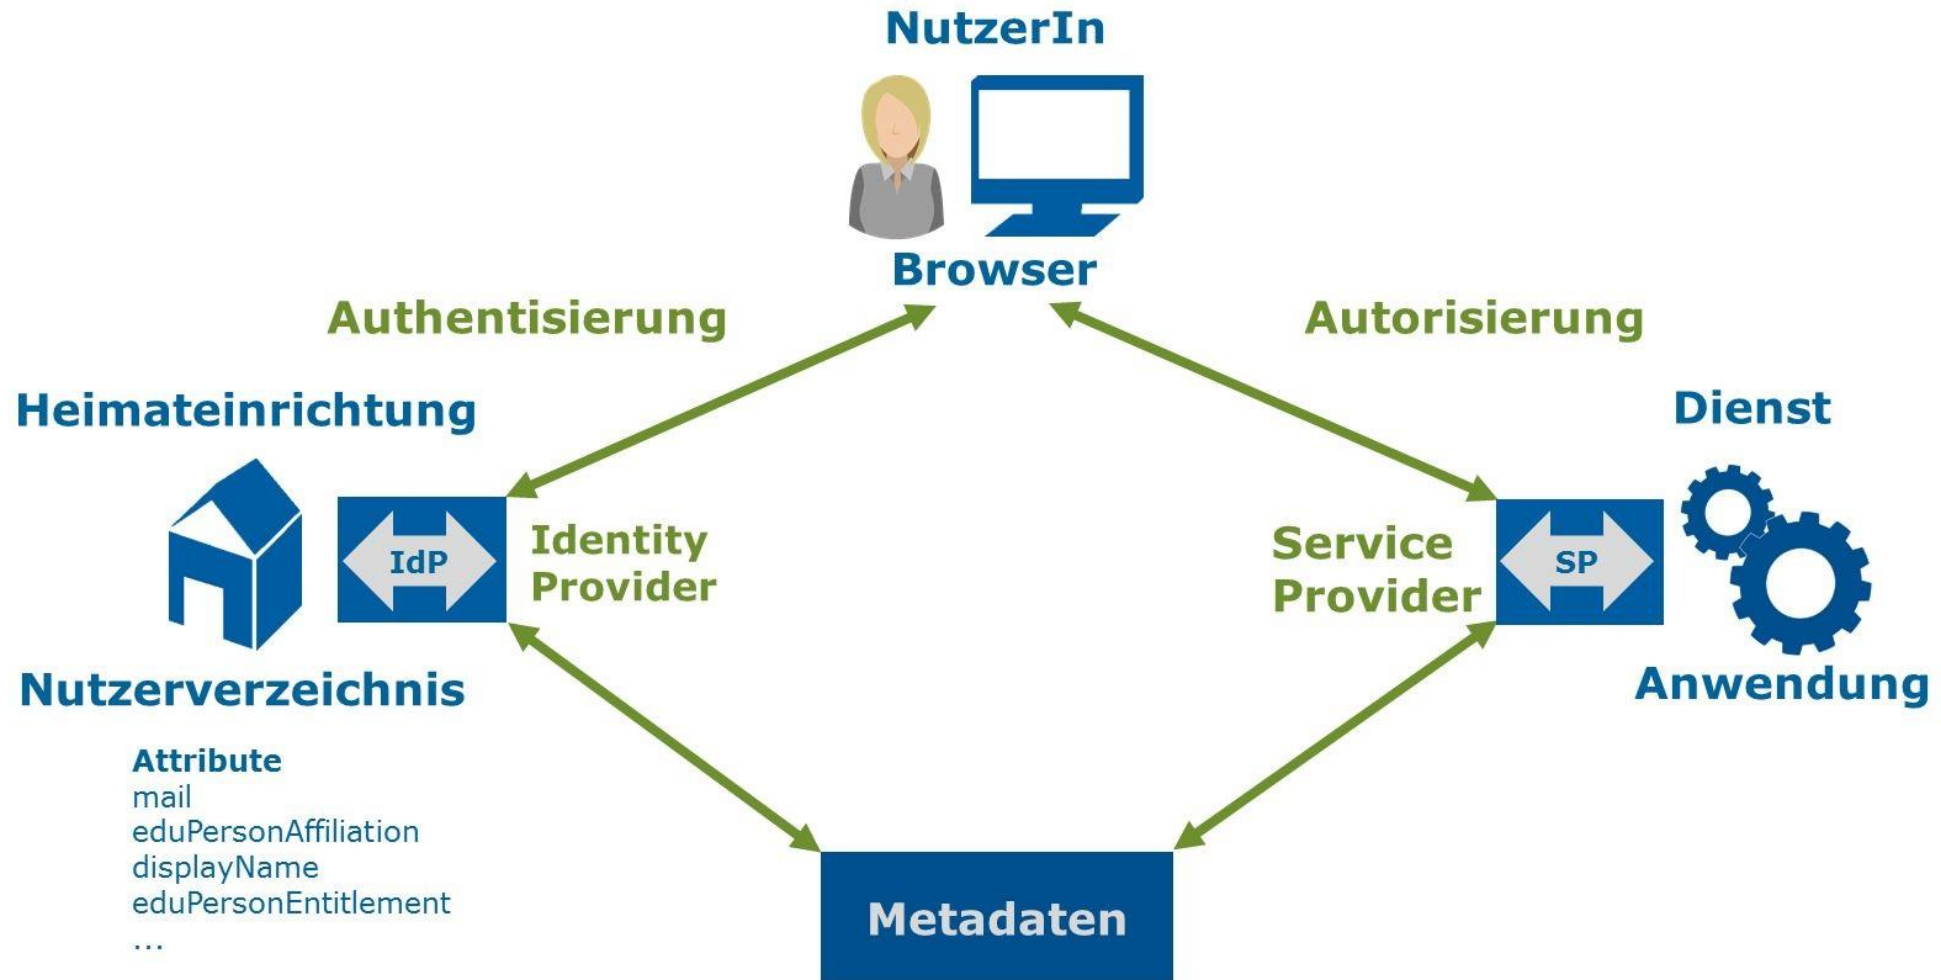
NutzerIn

Browser

Authentisierung

Autorisierung

Heimateinrichtung

Dienst

IdP

Identity Provider

Service Provider

SP

Nutzerverzeichnis

Anwendung

Attribute
mail
eduPersonAffiliation
displayName
eduPersonEntitlement
...

Metadaten